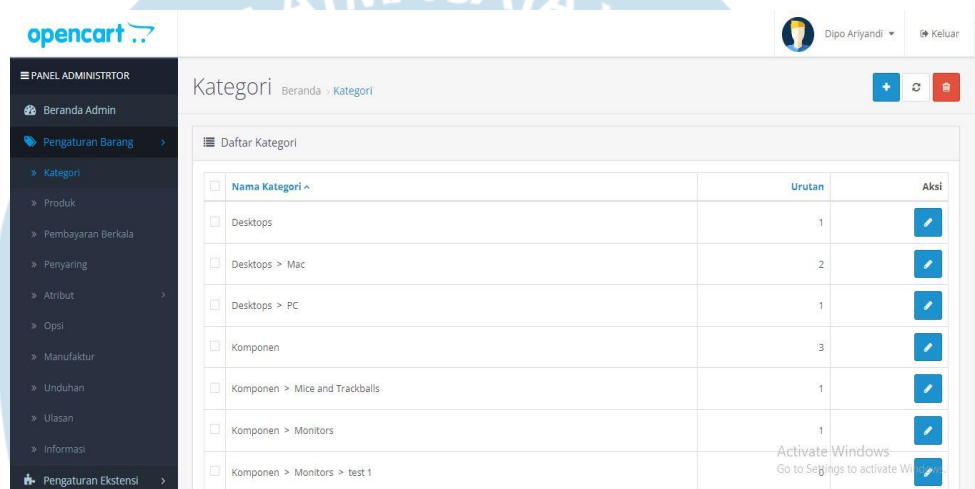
opencart

Dipo Ariyandi ▾ Keluar

≡ PANEL ADMINISTRTOR

Beranda Admin

Pengaturan Barang

» Kategori

» Produk

» Pembayaran Berkala

» Penyaring

» Atribut

» Opsi

» Manufaktur

» Unduhan

» Ulasan

» Informasi

Pengaturan Ekstensi

Kategori Beranda › Kategori

Daftar Kategori

| | Nama Kategori ^ | Urutan | Aksi |
|---|---|---|---|
| | Desktops | 1 | |
| | Desktops > Mac | 2 | |
| | Desktops > PC | 1 | |
| | Komponen | 3 | |
| | Komponen > Mice and Trackballs | 1 | |
| | Komponen > Monitors | 1 | |
| | Komponen > Monitors > test 1 | 0 | |

Activate Windows
Go to Settings to activate Windows.